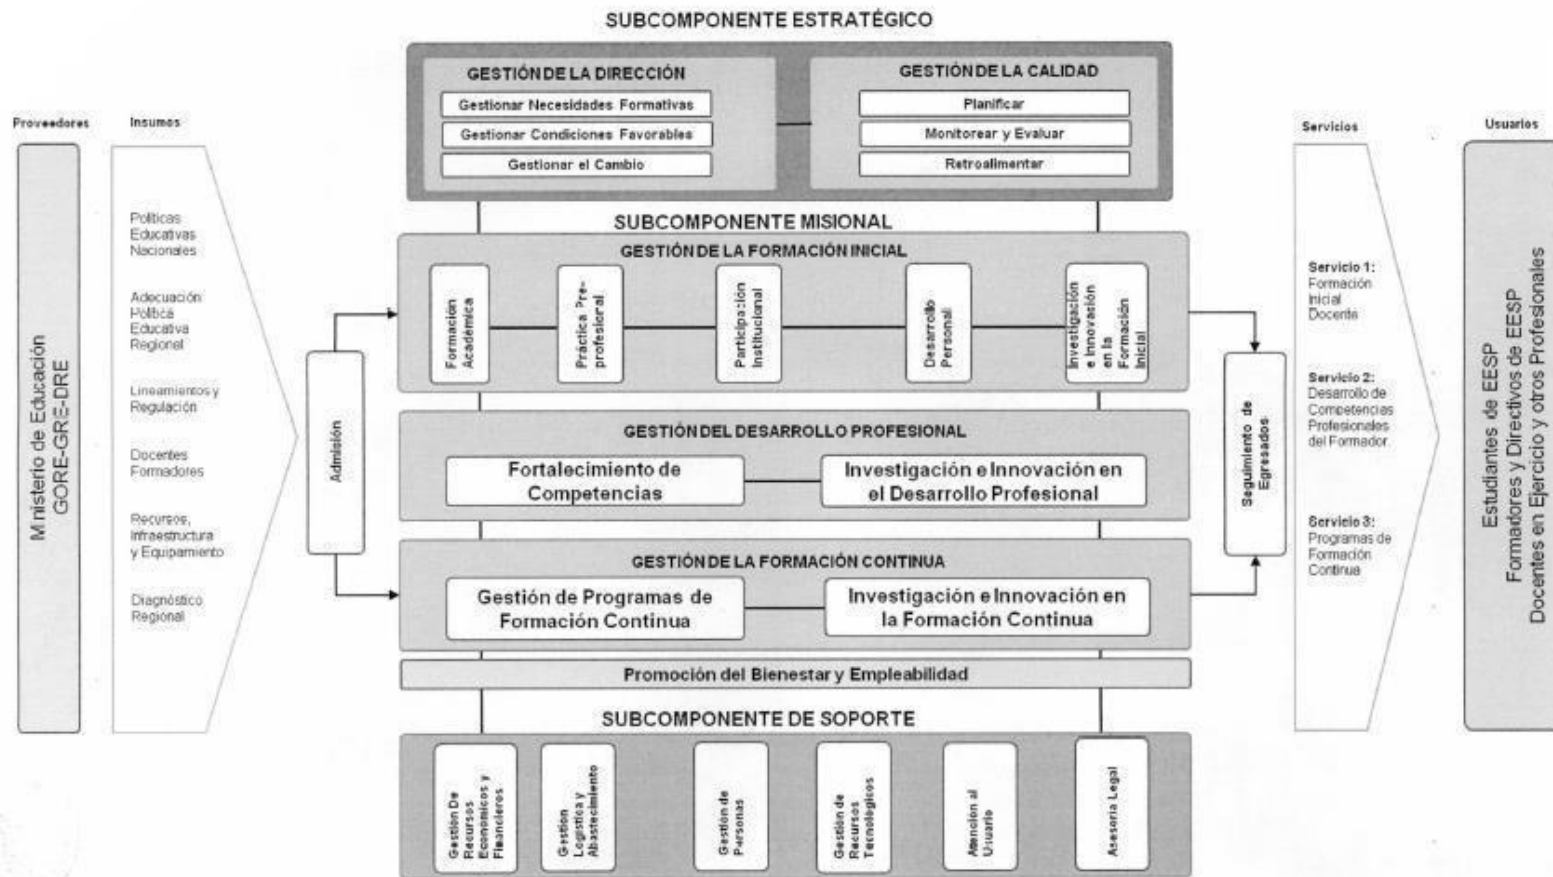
SUBCOMPONENTE ESTRATÉGICO

GESTIÓN DE LA DIRECCIÓN
Gestionar Necesidades Formativas
Gestionar Condiciones Favorables
Gestionar el Cambio

GESTIÓN DE LA CALIDAD
Planificar
Monitorear y Evaluar
Retroalimentar

Proveedores
Ministerio de Educación GORE-GRE-DRE

Insumos
Políticas Educativas Nacionales
Adecuación Política Educativa Regional
Lineamientos y Regulación
Docentes Formadores
Recursos, Infraestructura y Equipamiento
Diagnóstico Regional

SUBCOMPONENTE MISIONAL

Admisión

GESTIÓN DE LA FORMACIÓN INICIAL
Formación Académica
Practica Pre-profesional
Participación Institucional
Desarrollo Personal
Investigación e Innovación en la Formación Inicial

GESTIÓN DEL DESARROLLO PROFESIONAL
Fortalecimiento de Competencias
Investigación e Innovación en el Desarrollo Profesional

GESTIÓN DE LA FORMACIÓN CONTINUA
Gestión de Programas de Formación Continua
Investigación e Innovación en la Formación Continua

Seguimiento de Egresados

Promoción del Bienestar y Empleabilidad

SUBCOMPONENTE DE SOPORTE
Gestión De Recursos Económicos y Financieros
Gestión Logística y Abastecimiento
Gestión de Personas
Gestión de Recursos Tecnológicos
Atención al Usuario
Asesoría Legal

Servicios
Servicio 1: Formación Inicial Docente
Servicio 2: Desarrollo de Competencias Profesionales del Formador
Servicio 3: Programas de Formación Continua

Usuarios
Estudiantes de EESP
Formadores y Directivos de EESP
Docentes en Ejercicio y otros Profesionales